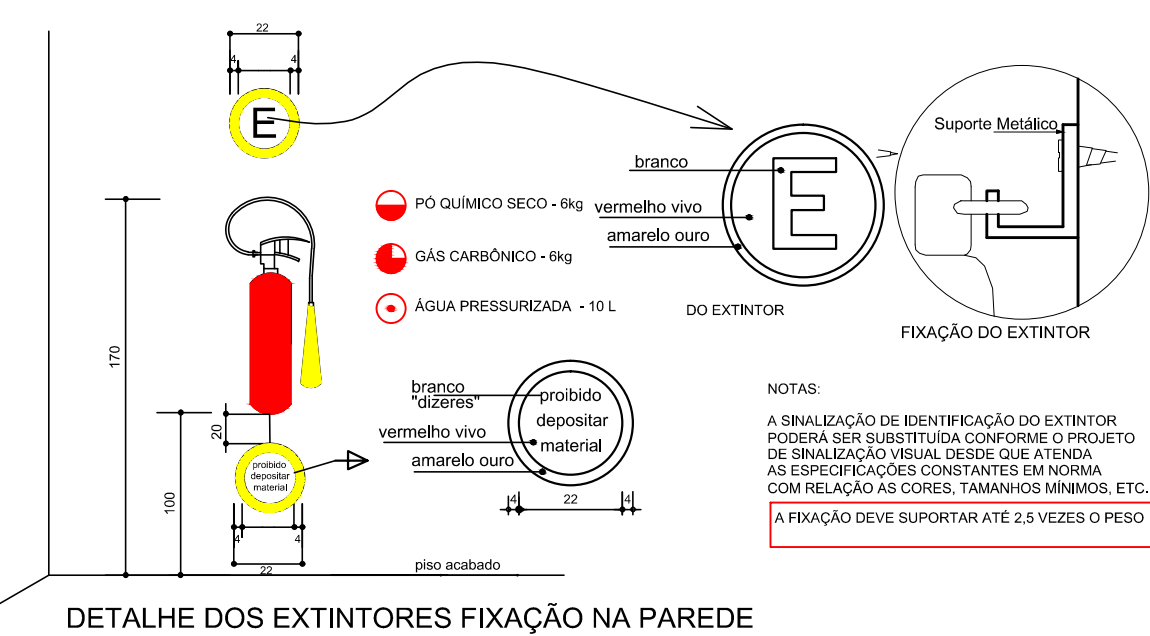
22
4
4
E

branco
E
vermelho vivo
amarelo ouro
DO EXTINTOR

Suporte Metálico

FIXAÇÃO DO EXTINTOR

PÓ QUÍMICO SECO - 6kg
GÁS CARBÔNICO - 6kg
ÁGUA PRESSURIZADA - 10 L

170
20
100

proibido depositar material

branco "dizeres"
vermelho vivo
amarelo ouro
proibido depositar material
4
22
4

4
4
22
piso acabado

NOTAS:

A SINALIZAÇÃO DE IDENTIFICAÇÃO DO EXTINTOR PODERÁ SER SUBSTITUÍDA CONFORME O PROJETO DE SINALIZAÇÃO VISUAL DESDE QUE ATENDA AS ESPECIFICAÇÕES CONSTANTES EM NORMA COM RELAÇÃO AS CORES, TAMANHOS MÍNIMOS, ETC.

A FIXAÇÃO DEVE SUPORTAR ATÉ 2,5 VEZES O PESO

DETALHE DOS EXTINTORES FIXAÇÃO NA PAREDE